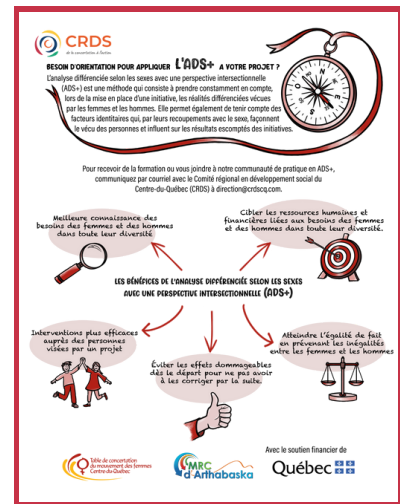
CRDS
de la concertation à l'action

BESOIN D'ORIENTATION POUR APPLIQUER L'ADS+ À VOTRE PROJET ?

L'analyse différenciée selon les sexes avec une perspective intersectionnelle (ADS+) est une méthode qui consiste à prendre constamment en compte, lors de la mise en place d'une initiative, les réalités différenciées vécues par les femmes et les hommes. Elle permet également de tenir compte des facteurs identitaires qui, par leurs recoupements avec le sexe, façonnent le vécu des personnes et influent sur les résultats escomptés des initiatives.

Pour recevoir de la formation ou vous joindre à notre communauté de pratique en ADS+, communiquez par courriel avec le Comité régional en développement social du Centre-du-Québec (CRDS) à direction@crdscq.com.

Meilleure connaissance des besoins des femmes et des hommes dans toute leur diversité

Cibler les ressources humaines et financières liées aux besoins des femmes et des hommes dans toute leur diversité.

LES BÉNÉFICES DE L'ANALYSE DIFFÉRENCIÉE SELON LES SEXES AVEC UNE PERSPECTIVE INTERSECTIONNELLE (ADS+)

Interventions plus efficaces auprès des personnes visées par un projet

Éviter les effets dommageables dès le départ pour ne pas avoir à les corriger par la suite.

Atteindre l'égalité de fait en prévenant les inégalités entre les femmes et les hommes

Table de concertation du mouvement des femmes Centre-du-Québec

MRC d'Arthabaska

Avec le soutien financier de

Québec